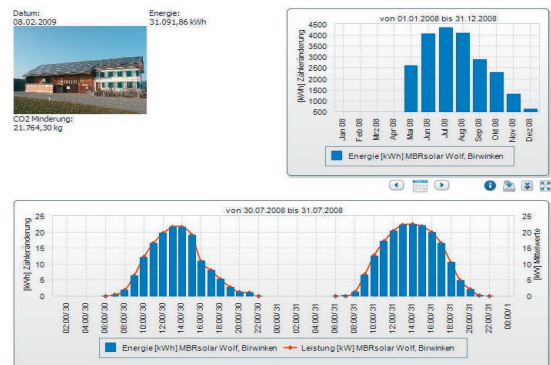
Datum:
08.02.2009

Energie:
31.091,86 kWh

CO2 Minderung:
21.764,30 kg

von 01.01.2008 bis 31.12.2008

[kWh] Zähleränderung

4500
4000
3500
3000
2500
2000
1500
1000
500

Jan 08
Feb 08
Mrz 08
Apr 08
Mai 08
Jun 08
Jul 08
Aug 08
Sep 08
Okt 08
Nov 08
Dez 08

Energie [kWh] MBRsolar Wolf, Birwinken

von 30.07.2008 bis 31.07.2008

[kWh] Zähleränderung

[kW] Mittelwerte

25
20
15
10
5
0

02:00:30
04:00:30
06:00:30
08:00:30
10:00:30
12:00:30
14:00:30
16:00:30
18:00:30
20:00:30
22:00:30
00:00:30
02:00:31
04:00:31
06:00:31
08:00:31
10:00:31
12:00:31
14:00:31
16:00:31
18:00:31
20:00:31
22:00:31
00:00:1

Energie [kWh] MBRsolar Wolf, Birwinken
Leistung [kW] MBRsolar Wolf, Birwinken